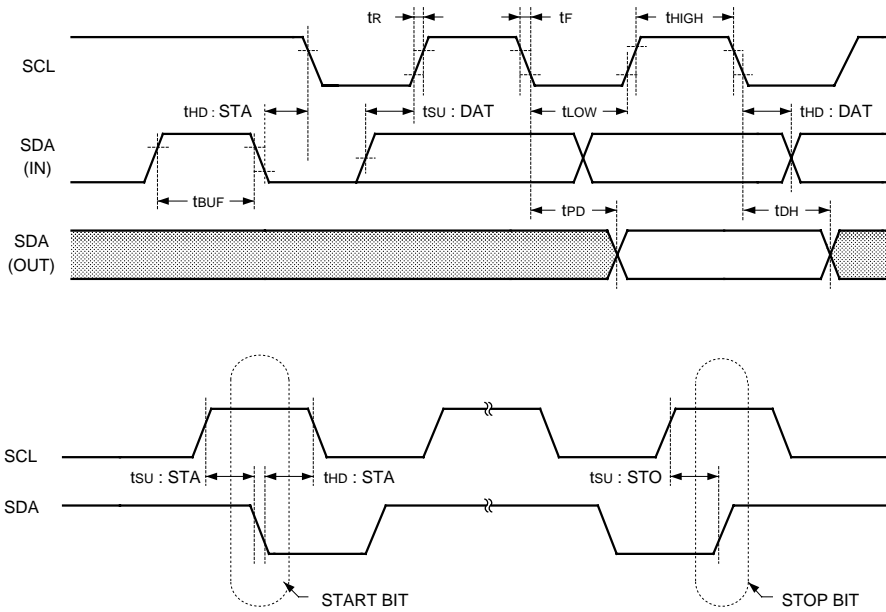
$t_R$ $t_F$ $t_{HIGH}$

SCL

$t_{HD}$ : STA $t_{SU}$ : DAT $t_{LOW}$ $t_{HD}$ : DAT

SDA (IN)

$t_{BUF}$

$t_{PD}$ $t_{DH}$

SDA (OUT)

SCL

$t_{SU}$ : STA $t_{HD}$ : STA $t_{SU}$ : STO

SDA

START BIT

STOP BIT